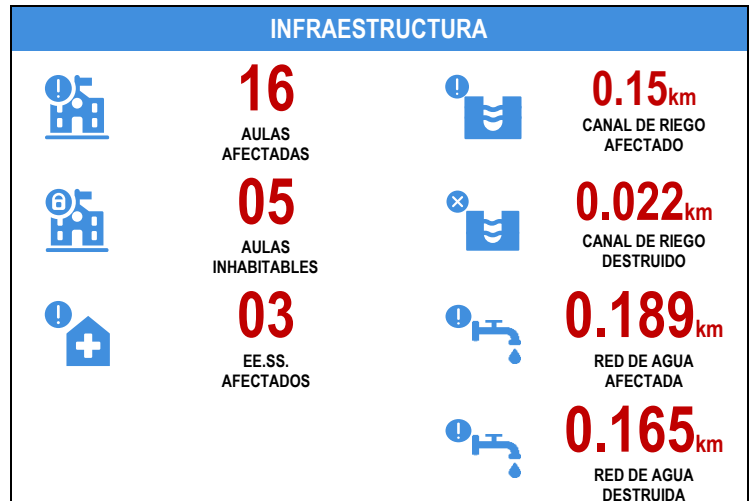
INFRAESTRUCTURA

16
AULAS AFECTADAS

05
AULAS INHABITABLES

03
EE.SS. AFECTADOS

0.15km
CANAL DE RIEGO AFECTADO

0.022km
CANAL DE RIEGO DESTRUIDO

0.189km
RED DE AGUA AFECTADA

0.165km
RED DE AGUA DESTRUIDA